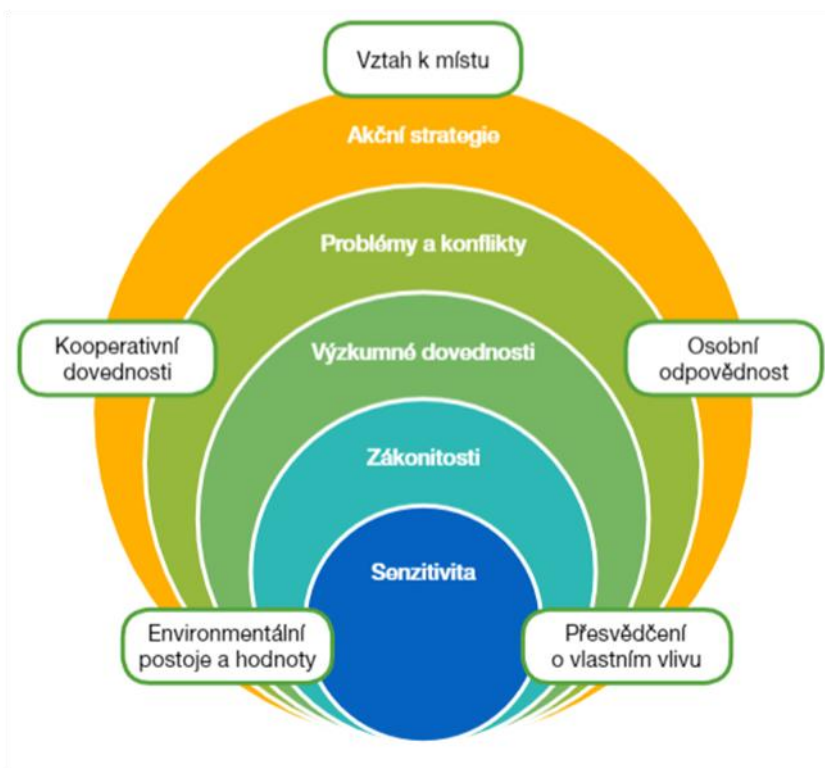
Vztah k místu

Akční strategie

Problémy a konflikty

Kooperativní dovednosti

Výzkumné dovednosti

Osobní odpovědnost

Zákonitosti

Senzitivita

Environmentální postoje a hodnoty

Přesvědčení o vlastním vlivu